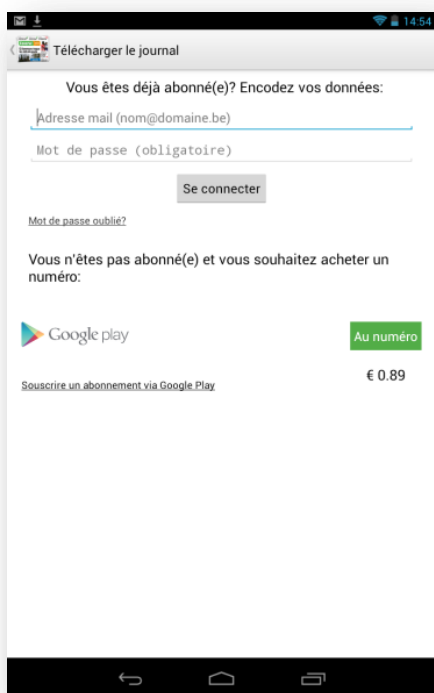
14:54

Télécharger le journal

Vous êtes déjà abonné(e)? Encodez vos données:

Adresse mail (nom@domaine.be)

Mot de passe (obligatoire)

Se connecter

Mot de passe oublié?

Vous n'êtes pas abonné(e) et vous souhaitez acheter un numéro:

Google play

Au numéro

Souscrire un abonnement via Google Play

€ 0.89